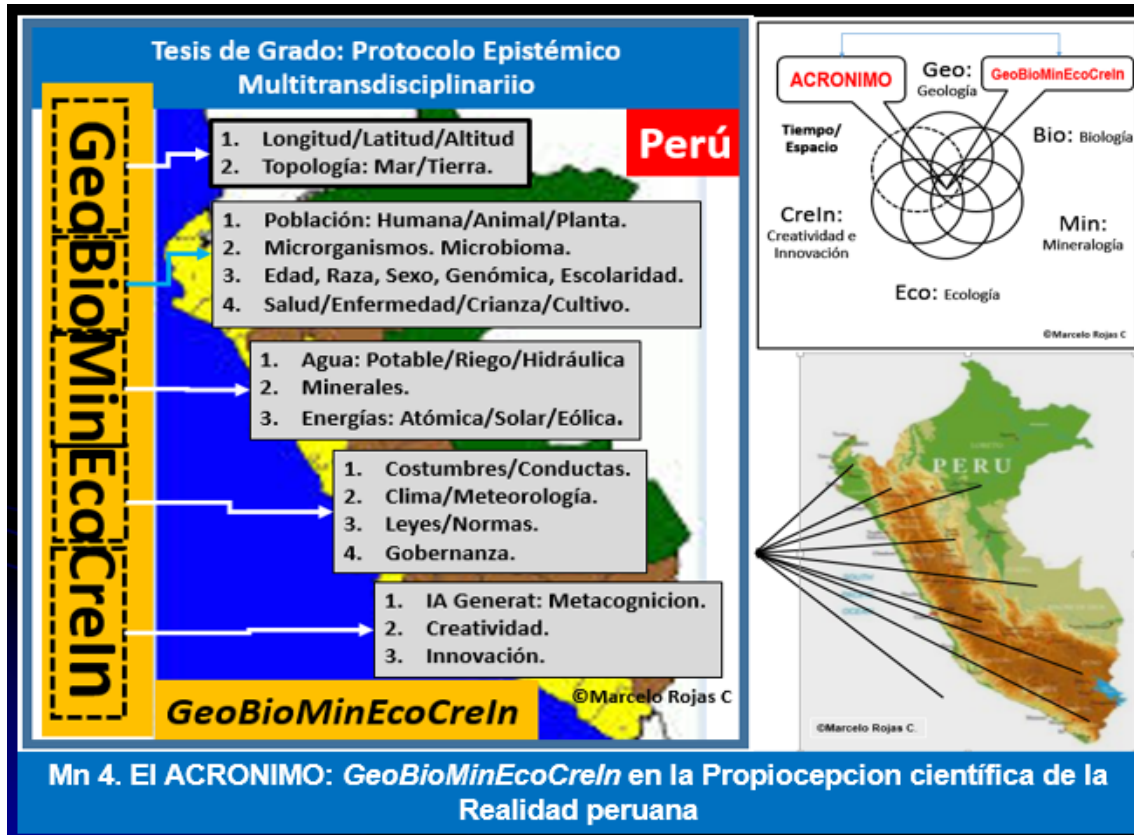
Tesis de Grado: Protocolo Epistémico Multitransdisciplinariio

GeoBioMinEcoCreIn

Perú

1. Longitud/Latitud/Altitud
2. Topología: Mar/Tierra.

1. Población: Humana/Animal/Planta.
2. Microrganismos. Microbioma.
3. Edad, Raza, Sexo, Genómica, Escolaridad.
4. Salud/Enfermedad/Crianza/Cultivo.

1. Agua: Potable/Riego/Hidráulica
2. Minerales.
3. Energías: Atómica/Solar/Eólica.

1. Costumbres/Conductas.
2. Clima/Meteorología.
3. Leyes/Normas.
4. Gobernanza.

1. IA Generat: Metacognicion.
2. Creatividad.
3. Innovación.

GeoBioMinEcoCreIn

©Marcelo Rojas C

ACRONIMO

Geo: Geología

GeoBioMinEcoCreIn

Tiempo/ Espacio

Bio: Biología

CreIn: Creatividad e Innovación

Min: Mineralogía

Eco: Ecología

©Marcelo Rojas C

PERU

©Marcelo Rojas C.

Mn 4. El ACRONIMO: GeoBioMinEcoCreIn en la Propiocepcion científica de la Realidad peruana